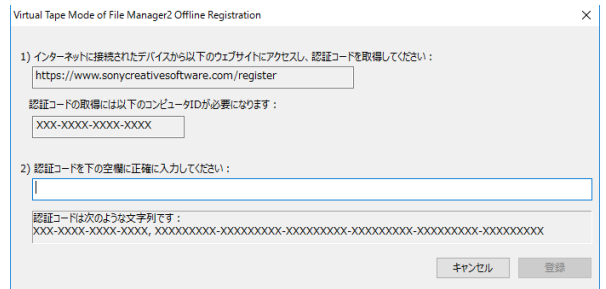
Virtual Tape Mode of File Manager2 Offline Registration

×

1) インターネットに接続されたデバイスから以下のウェブサイトにアクセスし、認証コードを取得してください：

https://www.sonycreativesoftware.com/register

認証コードの取得には以下のコンピュータIDが必要になります：

XXX-XXXX-XXXX-XXXX

2) 認証コードを下の空欄に正確に入力してください：

認証コードは次のような文字列です：
XXX-XXXX-XXXX-XXXX, XXXXXXXXX-XXXXXXXXX-XXXXXXXXX-XXXXXXXXX-XXXXXXXXX-XXXXXXXXX

キャンセル

登録